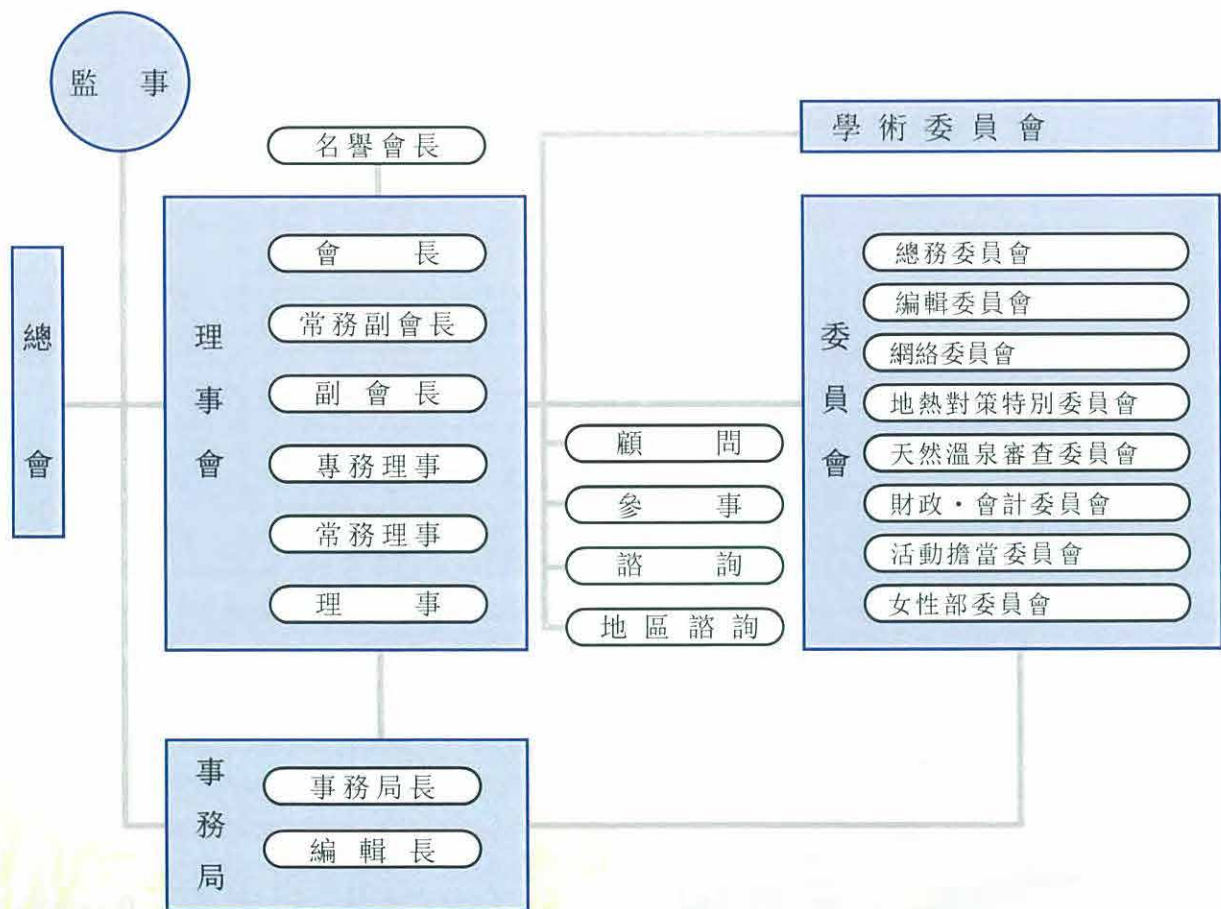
監事

名譽會長

學術委員會

總會

理事會

會長
常務副會長
副會長
專務理事
常務理事
理事

顧問
參事
諮詢
地區諮詢

委員會

總務委員會
編輯委員會
網絡委員會
地熱對策特別委員會
天然溫泉審查委員會
財政・會計委員會
活動擔當委員會
女性部委員會

事務局

事務局長
編輯長